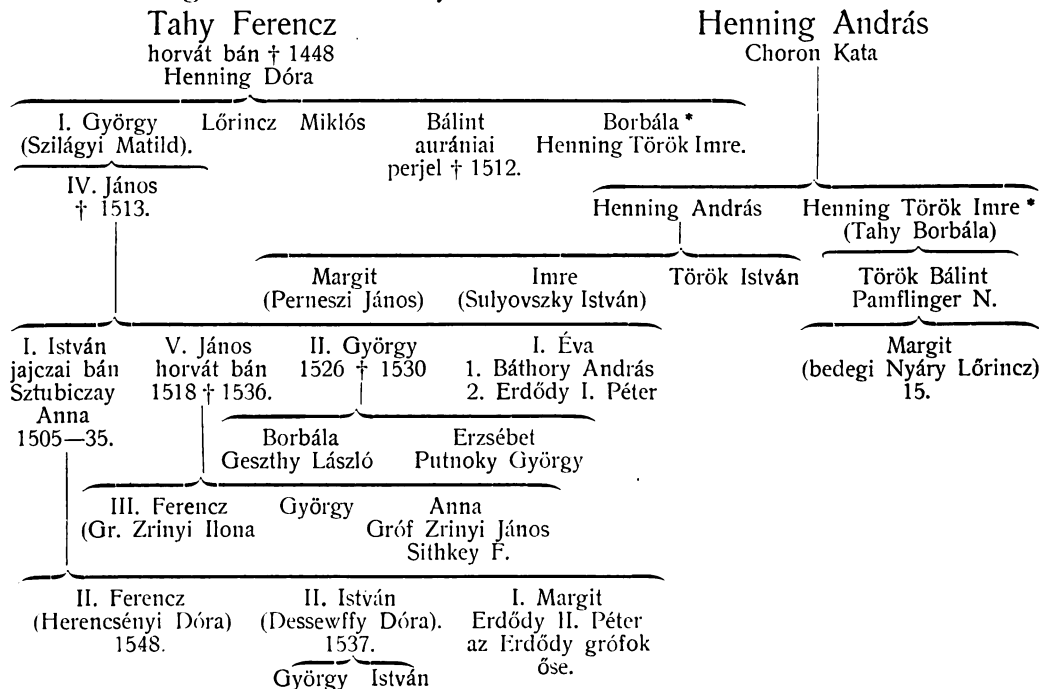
Tahy Ferencz
horvát bán † 1448
Henning Dóra

Henning András
Choron Kata

I. György (Szilágyi Matild).

Lőrincz

Miklós

Bálint auråniai perjel † 1512.

Borbála * Henning Török Imre.

IV. János † 1513.

Henning András

Henning Török Imre * (Tahy Borbála)

Margit (Perneszi János)

Imre (Sulyovszky István)

Török István

Török Bálint Pamflinger N.

Margit (bedegi Nyáry Lőrincz) 15.

I. István jajczai bán Sztubiczay Anna 1505—35.

V. János horvát bán 1518 † 1536.

II. György 1526 † 1530

I. Éva 1. Báthory András 2. Erdődy I. Péter

Borbála Geszthy László

Erzsébet Putnoky György

III. Ferencz (Gr. Zrinyi Ilona

György

Anna Gróf Zrinyi János Sithkey F.

II. Ferencz (Herencsényi Dóra) 1548.

II. István (Dessewffy Dóra). 1537.

I. Margit Erdődy II. Péter az Erdődy grófok őse.

György

István